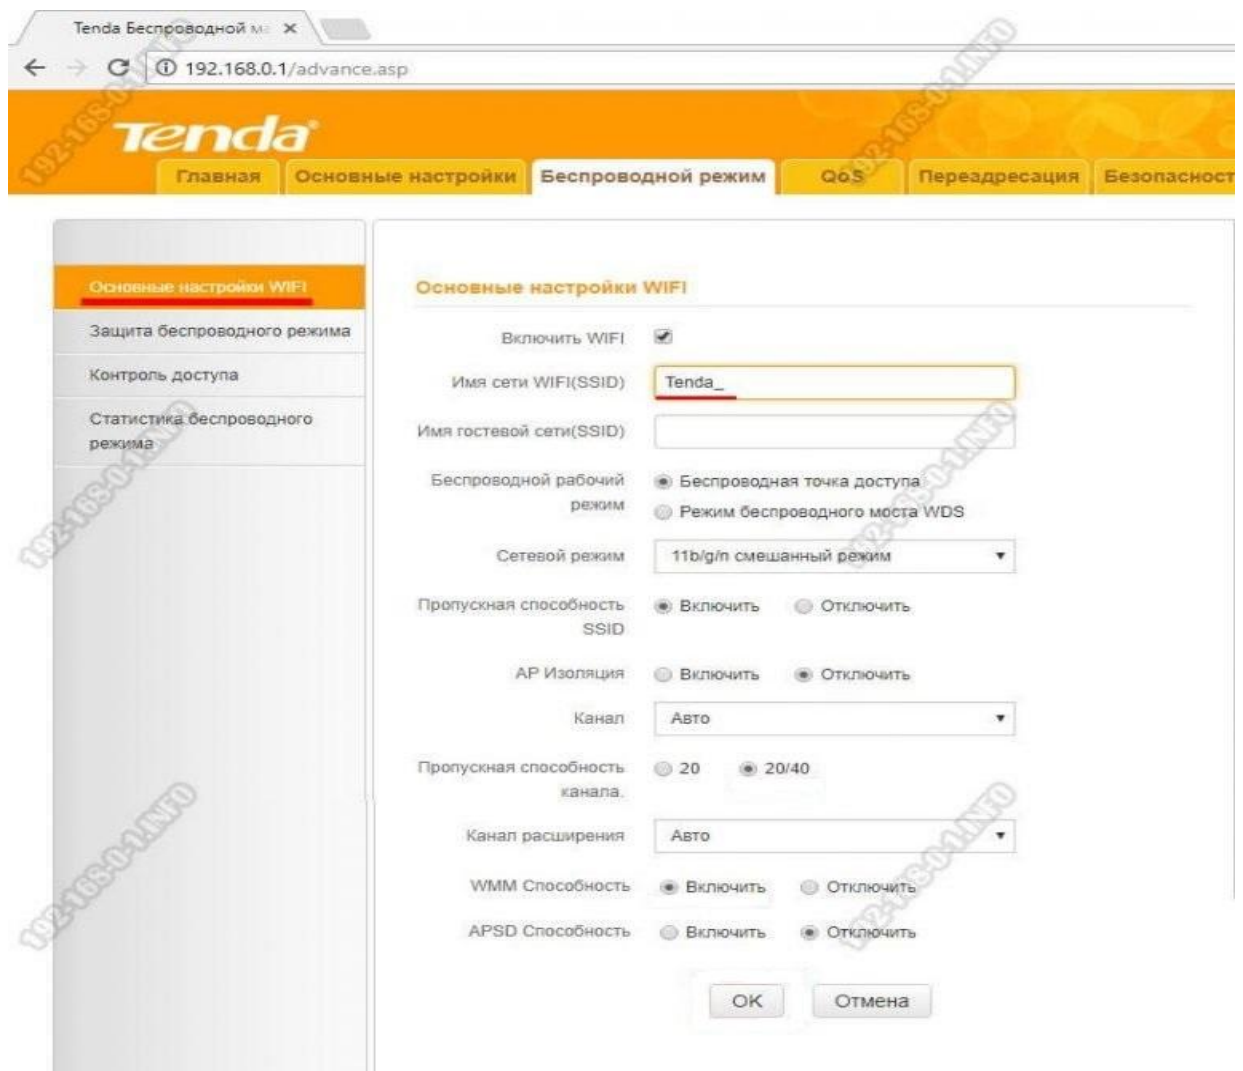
Tenda Беспроводной м ×

192.168.0.1/advance.asp

Tenda

Главная | Основные настройки | Беспроводной режим | QoS | Переадресация | Безопасност

Основные настройки WIFI
Защита беспроводного режима
Контроль доступа
Статистика беспроводного режима

Основные настройки WIFI

Включить WIFI

Имя сети WIFI(SSID) Tenda_

Имя гостевой сети(SSID)

Беспроводной рабочий режим
Беспроводная точка доступа
Режим беспроводного моста WDS

Сетевой режим 11b/g/n смешанный режим

Пропускная способность SSID Включить Отключить

AP Изоляция Включить Отключить

Канал Авто

Пропускная способность канала. 20 20/40

Канал расширения Авто

WMM Способность Включить Отключить

APSD Способность Включить Отключить

OK Отмена

192-168-0-1.INFO
192-168-0-1.INFO
192-168-0-1.INFO
192-168-0-1.INFO
192-168-0-1.INFO
192-168-0-1.INFO
192-168-0-1.INFO